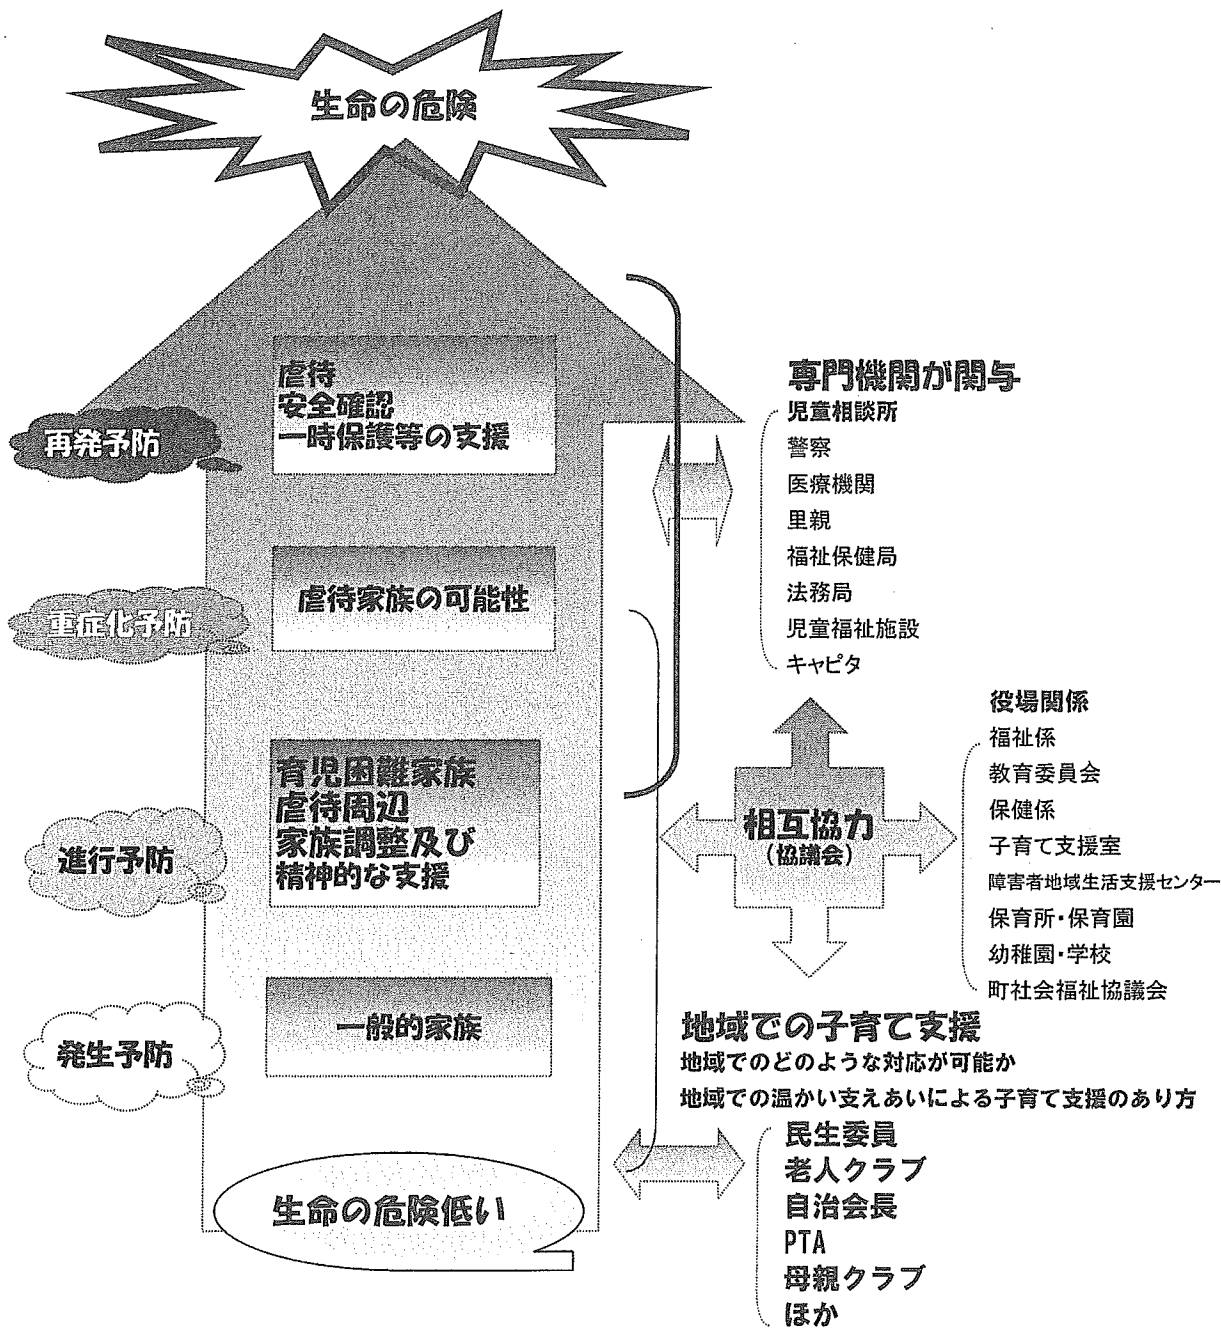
生命の危険

虐待
安全確認
一時保護等の支援

再発予防

虐待家族の可能性

重症化予防

育児困難家族
虐待周辺
家族調整及び
精神的な支援

進行予防

一般的家族

発生予防

生命の危険低い

専門機関が関与
児童相談所
警察
医療機関
里親
福祉保健局
法務局
児童福祉施設
キャピタ

相互協力
(協議会)

役場関係
福祉係
教育委員会
保健係
子育て支援室
障害者地域生活支援センター
保育所・保育園
幼稚園・学校
町社会福祉協議会

地域での子育て支援
地域でのどのような対応が可能か
地域での温かい支えあいによる子育て支援のあり方

民生委員
老人クラブ
自治会長
PTA
母親クラブ
ほか